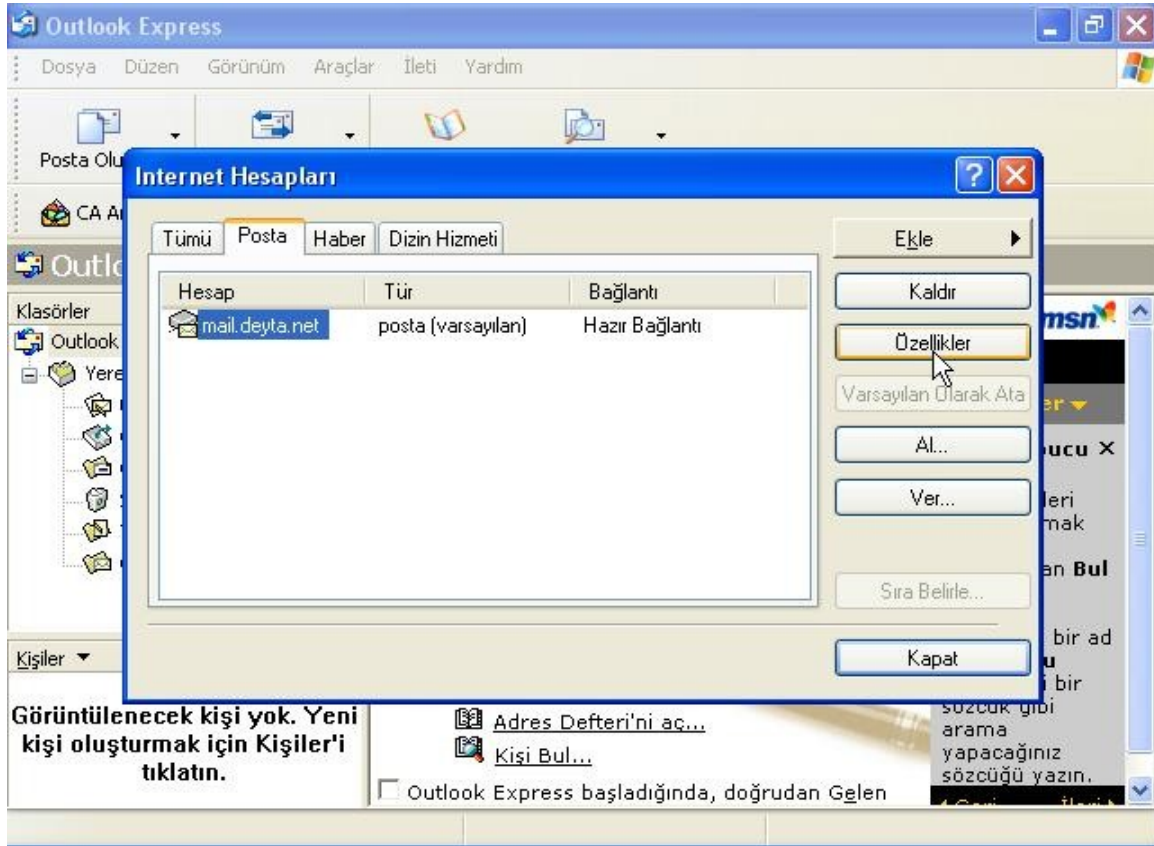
Outlook Express

Dosya Düzen Görünüm Araçlar İleti Yardım

Posta Olu

CA A

Outlo

Klasörler

Outlook

Yere

Kişiler ▼

Görüntülenecek kişi yok. Yeni kişi oluşturmak için Kişiler'i tıklatın.

Internet Hesapları

Tümü | Posta | Haber | Dizin Hizmeti

| Hesap | Tür | Bağlantı |
|---|---|---|
| mail.deyta.net | posta (varsayılan) | Hazır Bağlantı |

Ekle

Kaldır

Özellikler

Varsayılan Olarak Ata

Al...

Ver...

Sıra Belirle...

Kapat

msn

er ▾

ucu ×

leri
mak

an Bul

bir ad
u
i bir
sözcük gibi
arama
yapacağınız
sözcüğü yazın.

Adres Defteri'ni aç...

Kişi Bul...

Outlook Express başladığında, doğrudan Gelen